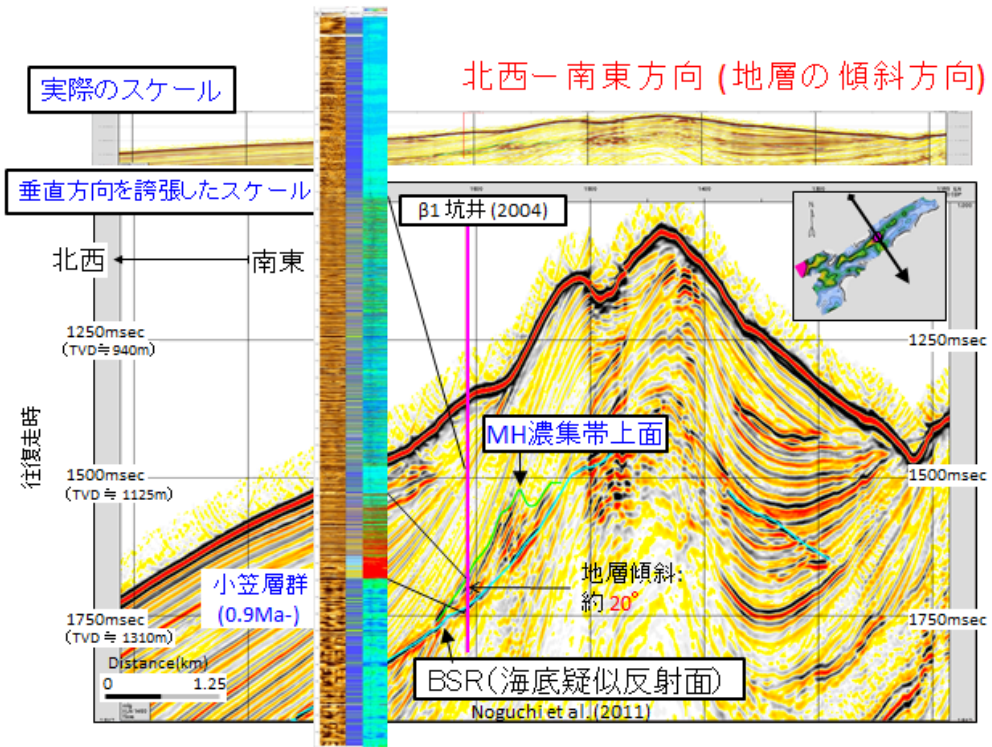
実際のスケール

北西ー南東方向 (地層の傾斜方向)

垂直方向を誇張したスケール

β1 坑井 (2004)

北西

南東

1250msec
(TVD≒940m)

1250msec

往復走時

MH濃集帯上面

1500msec
(TVD≒1125m)

1500msec

小笠層群
(0.9Ma-)

地層傾斜:
約 20°

1750msec
(TVD≒1310m)

1750msec

Distance(km)
0 1.25

BSR(海底疑似反射面)

Noguchi et al.(2011)